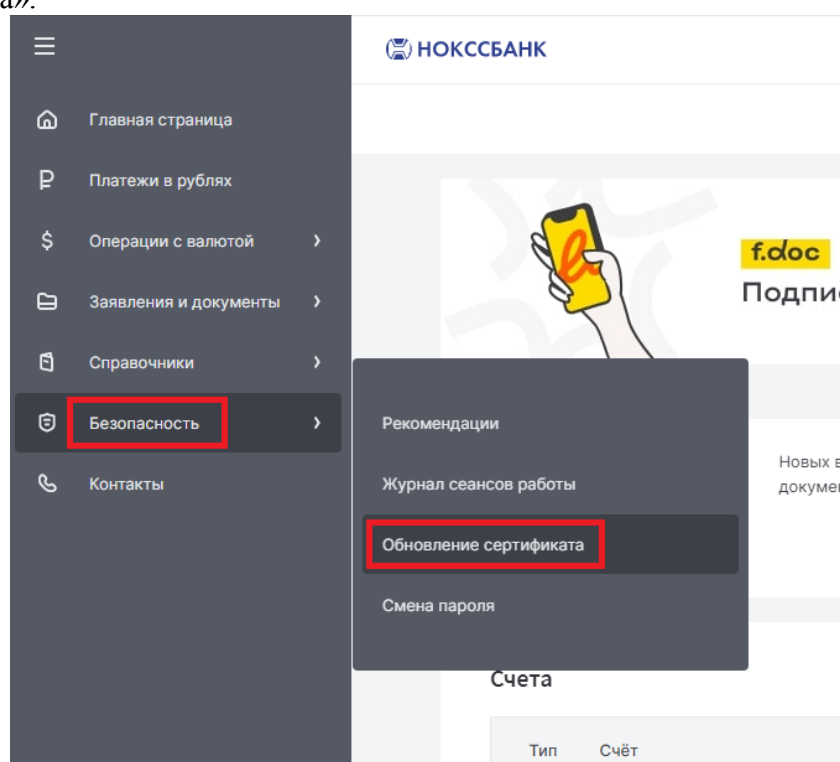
а».

НОКССБАНК

Главная страница
Платежи в рублях
Операции с валютой
Заявления и документы
Справочники
Безопасность
Контакты

f.doc
Подпис

Рекомендации
Журнал сеансов работы
Обновление сертификата
Смена пароля

Новых в
докумен

Счета

| Тип | Счёт |
|---|---|